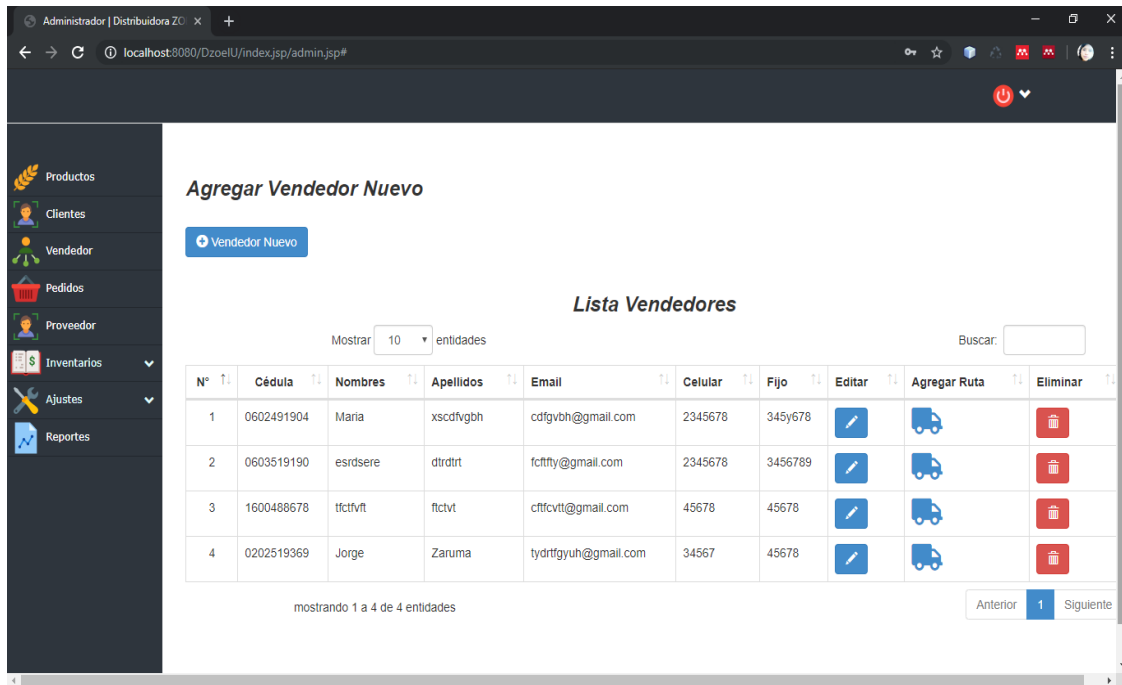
Administrador | Distribuidora ZO ×  +

localhost:8080/DzoelU/index.jsp/admin.jsp#

Productos
Clientes
Vendedor
Pedidos
Proveedor
Inventarios
Ajustes
Reportes

Agregar Vendedor Nuevo

Vendedor Nuevo

Lista Vendedores

Mostrar 10 entidades

Buscar:

| N° | Cédula | Nombres | Apellidos | Email | Celular | Fijo | Editar | Agregar Ruta | Eliminar |
|---|---|---|---|---|---|---|---|---|---|
| 1 | 0602491904 | Maria | xscdfvgbh | cdfgvbh@gmail.com | 2345678 | 345y678 | | | |
| 2 | 0603519190 | esrdsere | dtrdtrt | fcftfty@gmail.com | 2345678 | 3456789 | | | |
| 3 | 1600488678 | tfctfvft | ftctvt | cftfcvtt@gmail.com | 45678 | 45678 | | | |
| 4 | 0202519369 | Jorge | Zaruma | tydrtfgyuh@gmail.com | 34567 | 45678 | | | |

mostrando 1 a 4 de 4 entidades

Anterior 1 Siguiente